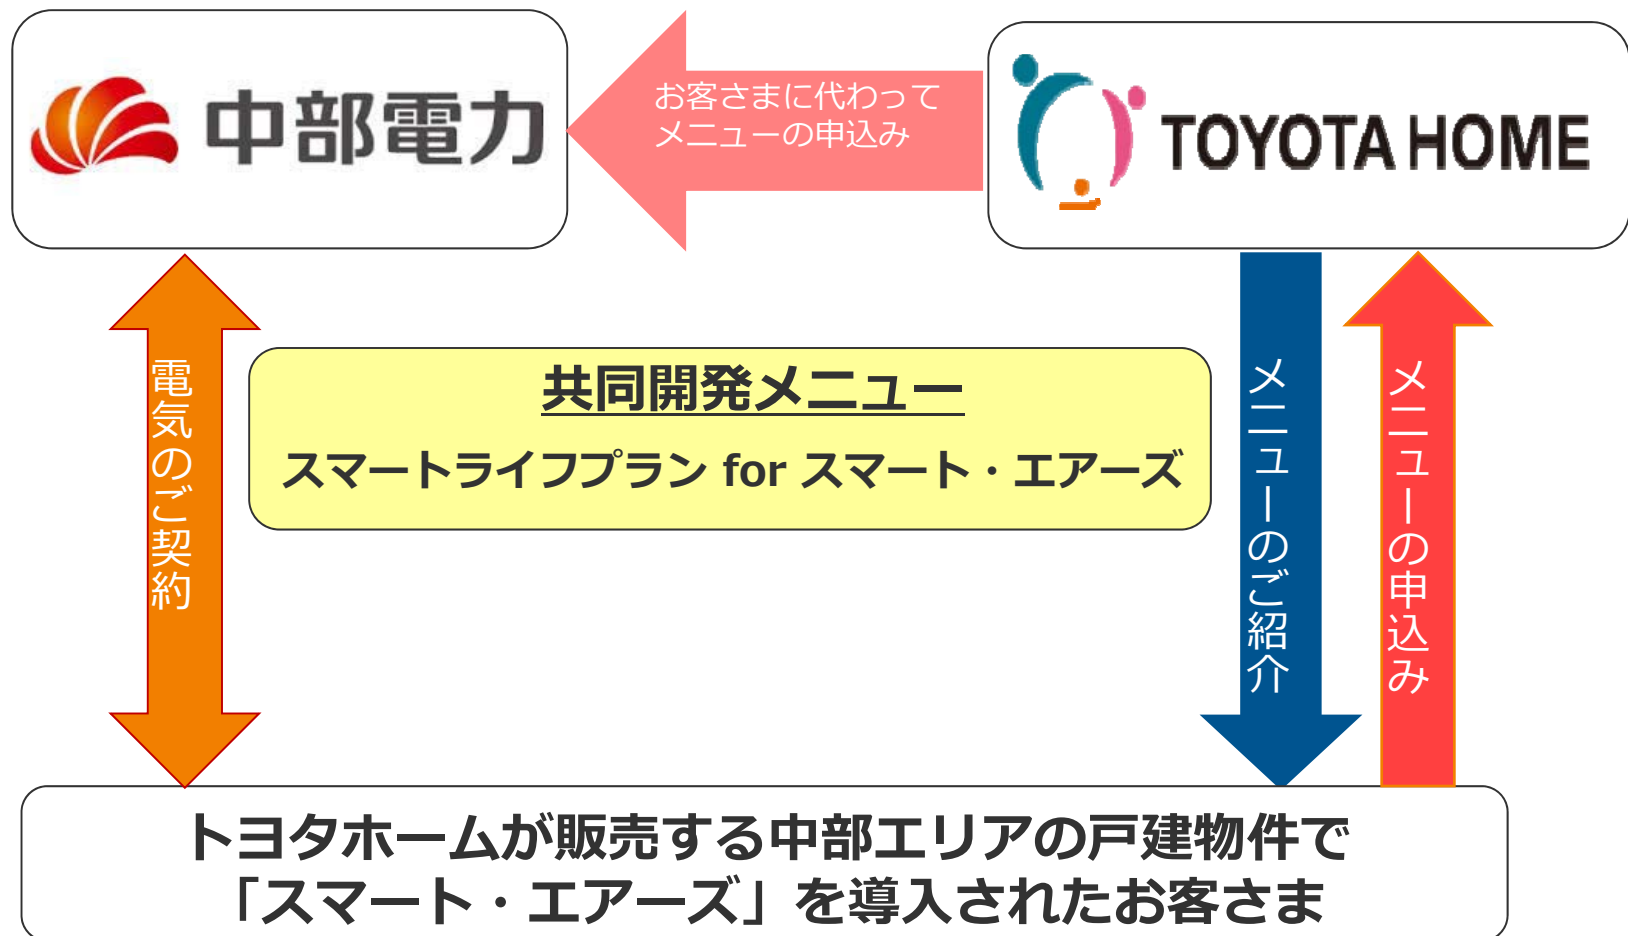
中部電力

お客さまに代わって
メニューの申込み

TOYOTA HOME

電気のご契約

共同開発メニュー
スマートライフプラン for スマート・エアーズ

メニューのご紹介

メニューの申込み

トヨタホームが販売する中部エリアの戸建物件で
「スマート・エアーズ」を導入されたお客さま